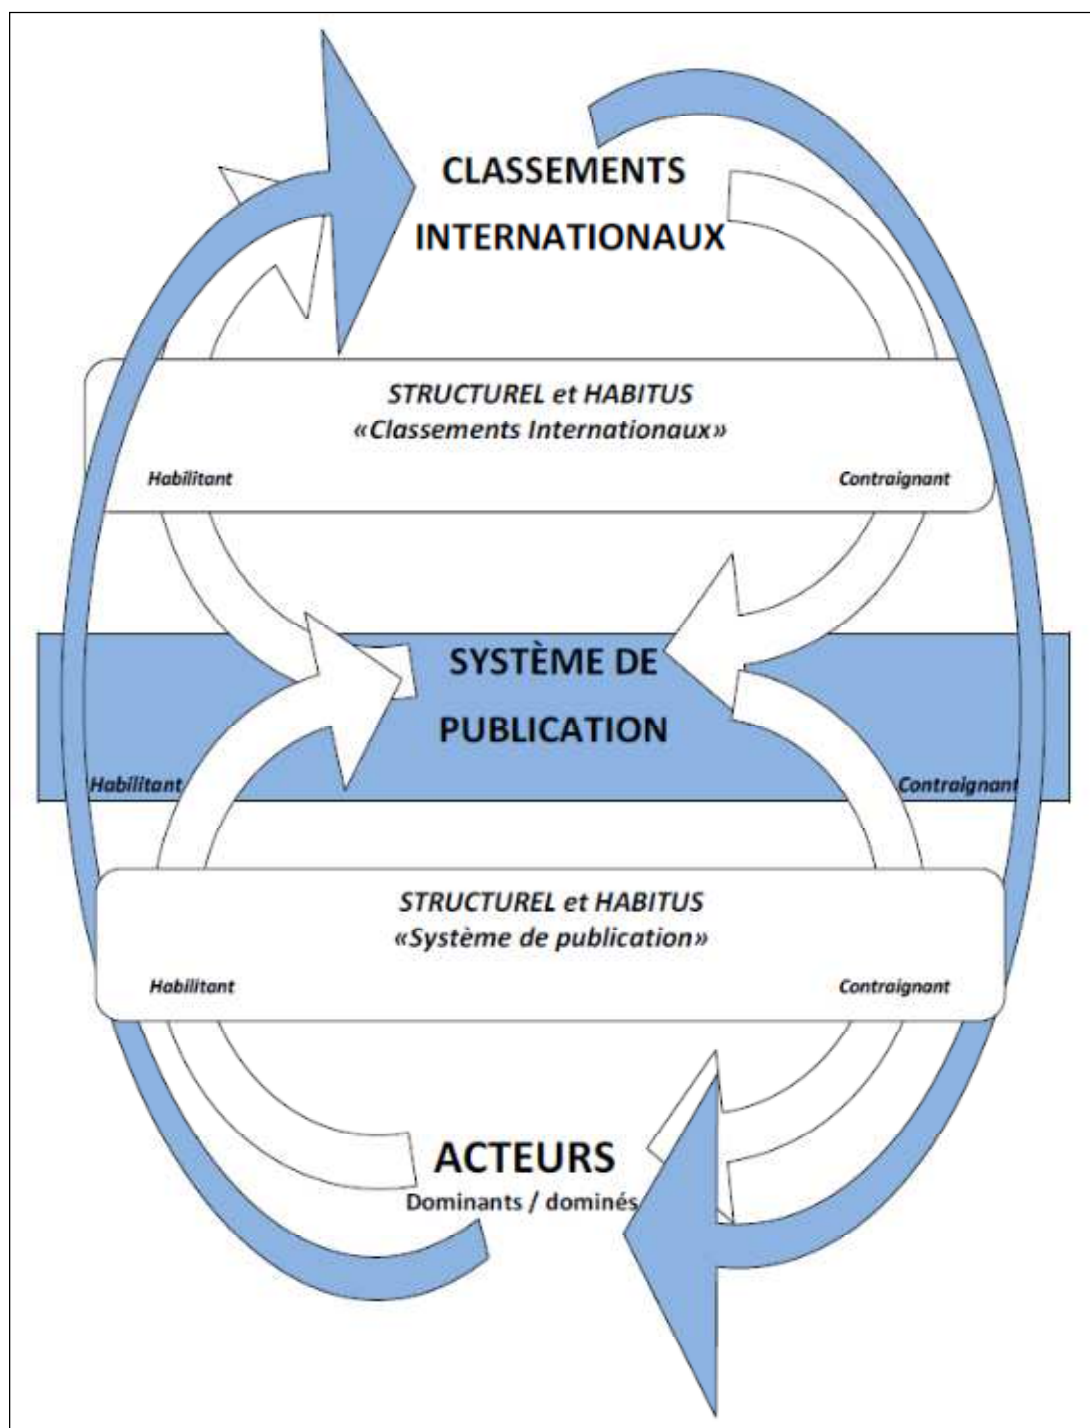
CLASSEMENTS INTERNATIONAUX

STRUCTUREL et HABITUS
«Classements Internationaux»

Habilitant

Contraignant

SYSTÈME DE PUBLICATION

Habilitant

Contraignant

STRUCTUREL et HABITUS
«Système de publication»

Habilitant

Contraignant

ACTEURS
Dominants / dominés